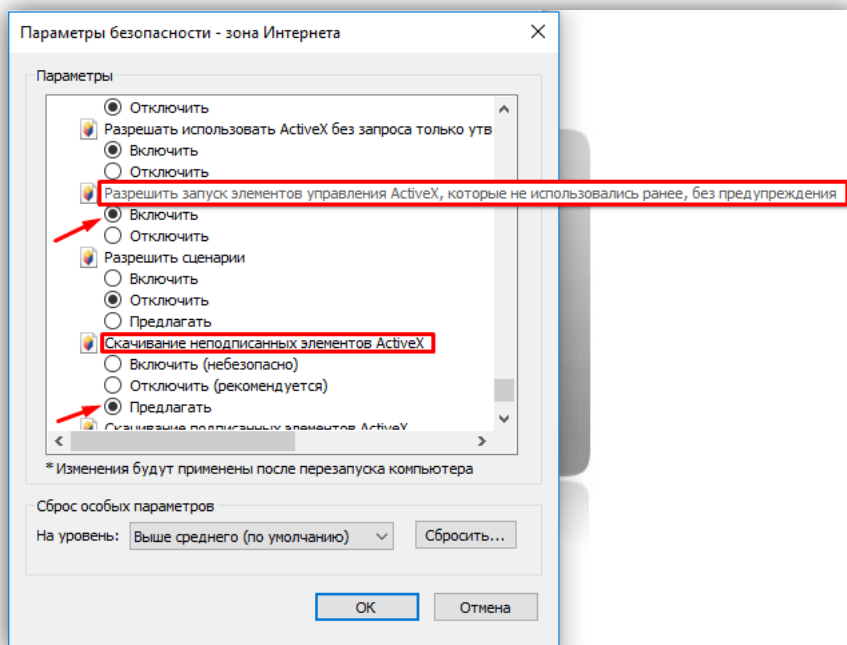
Параметры безопасности - зона Интернета

Параметры

Отключить
Разрешать использовать ActiveX без запроса только утв
Включить
Отключить
Разрешить запуск элементов управления ActiveX, которые не использовались ранее, без предупреждения
Включить
Отключить
Разрешить сценарии
Включить
Отключить
Предлагать
Скачивание неподписанных элементов ActiveX
Включить (небезопасно)
Отключить (рекомендуется)
Предлагать
Скачивание подписанных элементов ActiveX

*Изменения будут применены после перезапуска компьютера

Сброс особых параметров

На уровень: Выше среднего (по умолчанию)

Сбросить...

ОК

Отмена